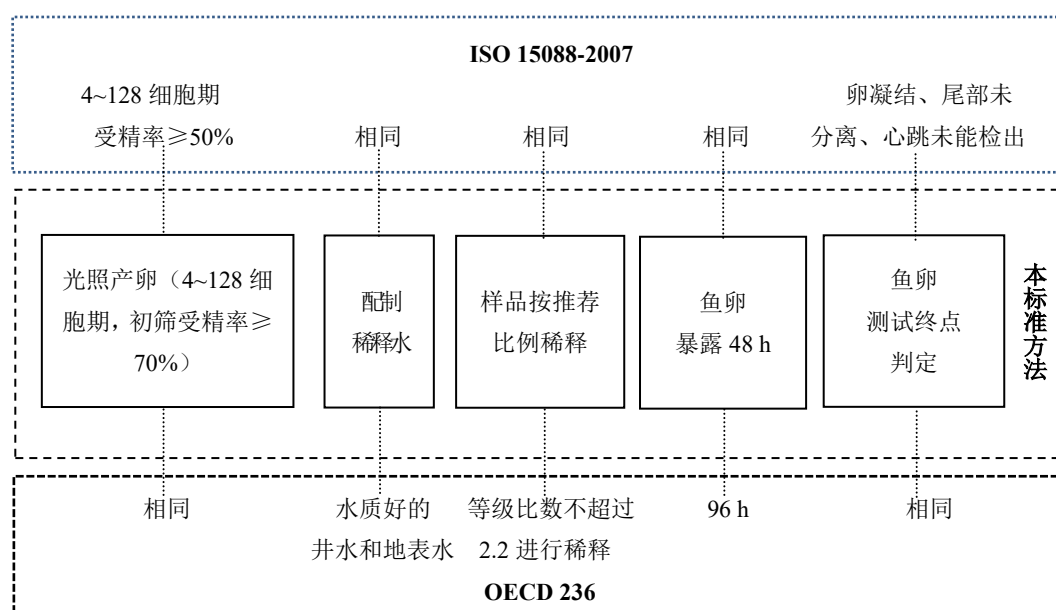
ISO 15088-2007

4~128 细胞期
受精率≥50%

相同

相同

相同

卵凝结、尾部未分离、心跳未能检出

光照产卵（4~128 细胞期，初筛受精率≥70%）

配制稀释水

样品按推荐比例稀释

鱼卵暴露 48 h

鱼卵测试终点判定

本标准方法

相同

水质好的井水和地表水

等级比数不超过 2.2 进行稀释

96 h

相同

OECD 236